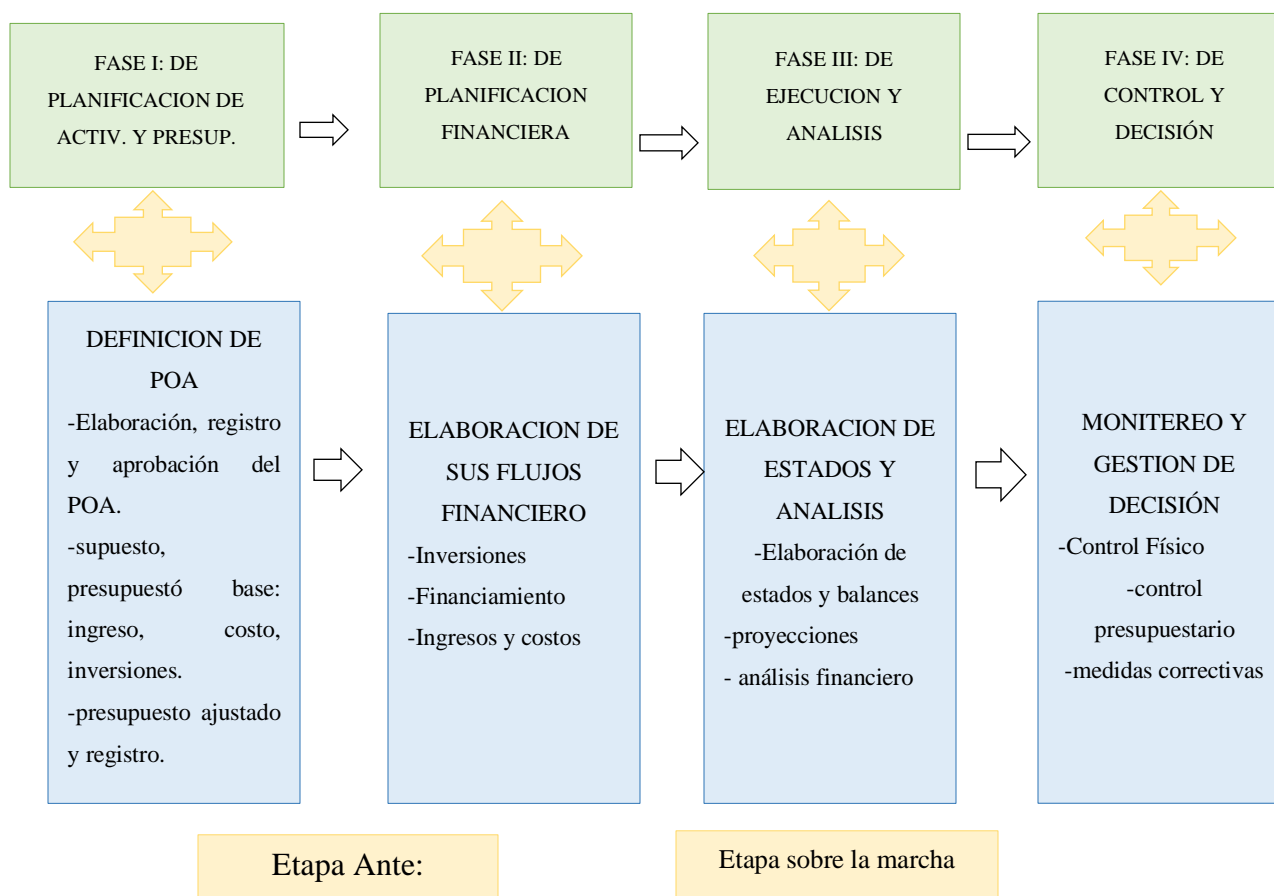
FASE I: DE PLANIFICACION DE ACTIV. Y PRESUP.

FASE II: DE PLANIFICACION FINANCIERA

FASE III: DE EJECUCION Y ANALISIS

FASE IV: DE CONTROL Y DECISIÓN

DEFINICION DE POA
-Elaboración, registro y aprobación del POA.
-supuesto, presupuestó base: ingreso, costo, inversiones.
-presupuesto ajustado y registro.

ELABORACION DE SUS FLUJOS FINANCIERO
-Inversiones
-Financiamiento
-Ingresos y costos

ELABORACION DE ESTADOS Y ANALISIS
-Elaboración de estados y balances
-proyecciones
- análisis financiero

MONITEREO Y GESTION DE DECISIÓN
-Control Físico
-control presupuestario
-medidas correctivas

Etapa Ante:

Etapa sobre la marcha